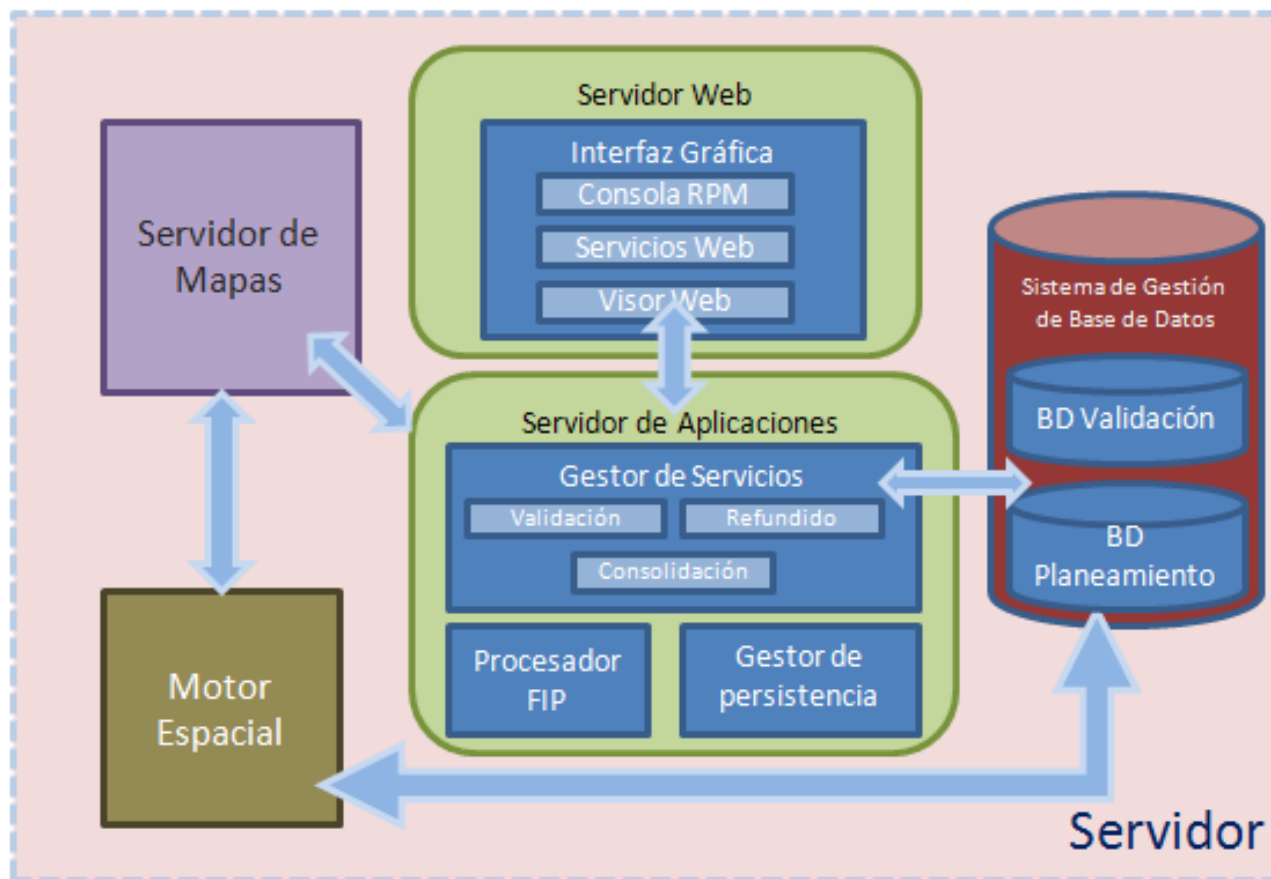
Servidor Web

Interfaz Gráfica

Consola RPM

Servicios Web

Visor Web

Servidor de Mapas

Sistema de Gestión de Base de Datos

BD Validación

BD Planeamiento

Servidor de Aplicaciones

Gestor de Servicios

Validación

Refundido

Consolidación

Procesador FIP

Gestor de persistencia

Motor Espacial

Servidor